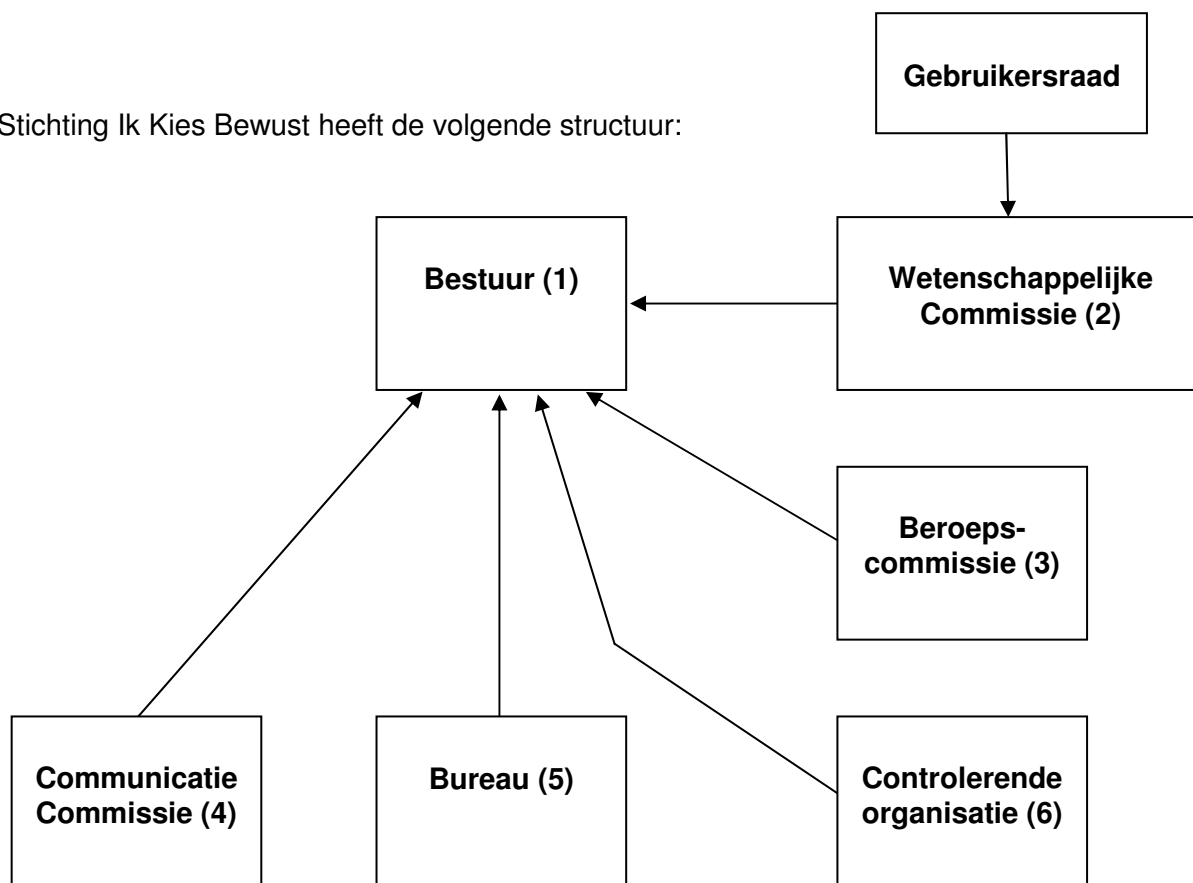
Stichting Ik Kies Bewust heeft de volgende structuur:

Gebruikersraad

Bestuur (1)

Wetenschappelijke Commissie (2)

Beroeps-commissie (3)

Communicatie Commissie (4)

Bureau (5)

Controlerende organisatie (6)